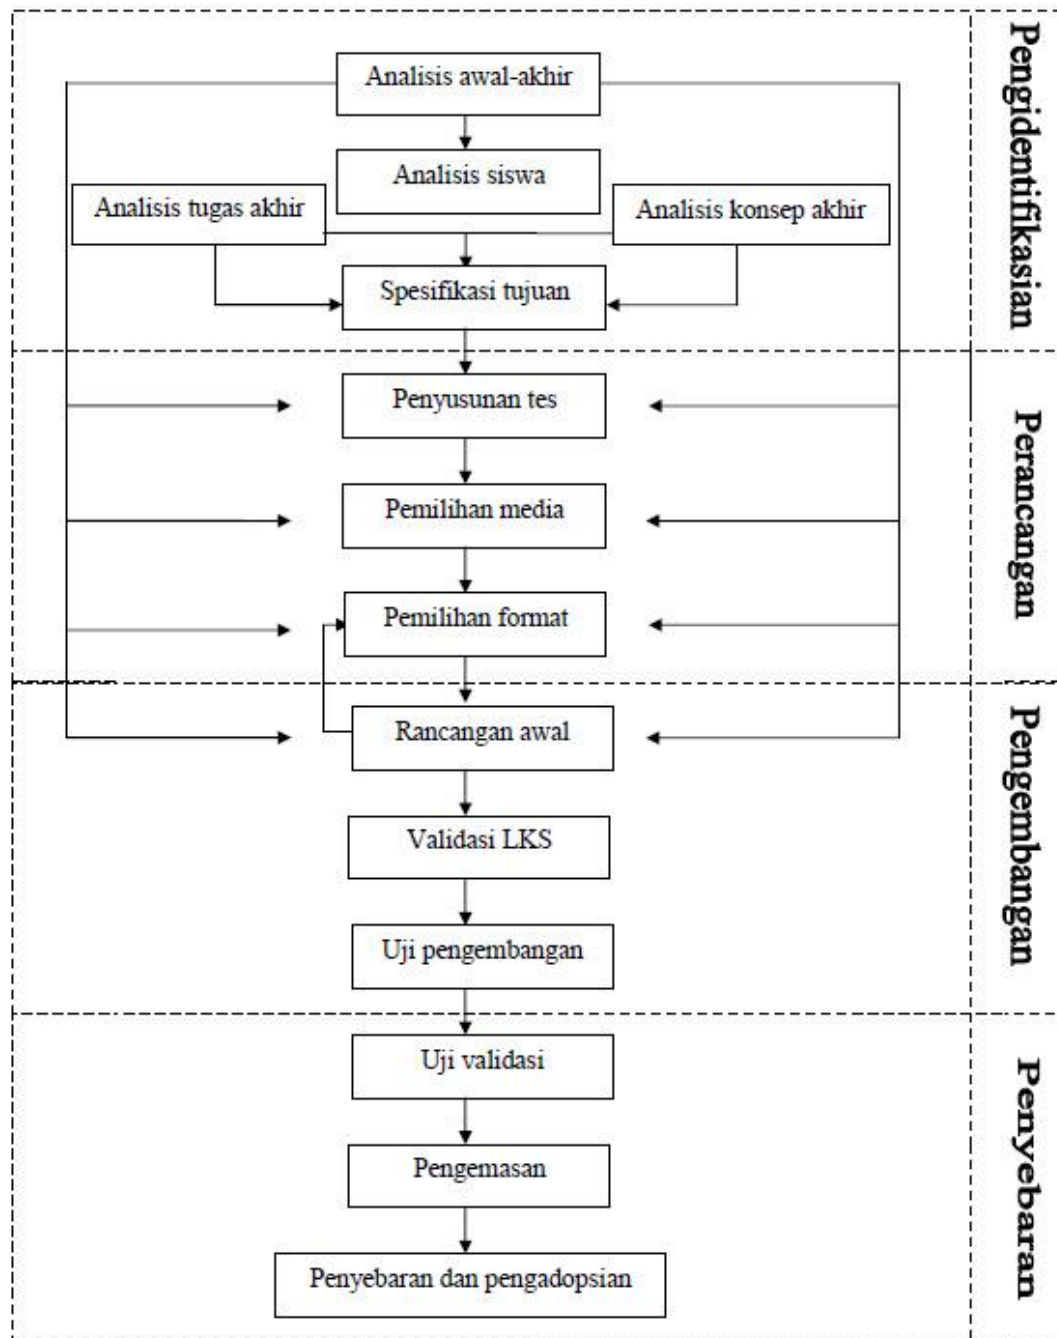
Pengidentifikasian

Analisis awal-akhir

Analisis siswa

Analisis tugas akhir

Analisis konsep akhir

Spesifikasi tujuan

Perancangan

Penyusunan tes

Pemilihan media

Pemilihan format

Pengembangan

Rancangan awal

Validasi LKS

Uji pengembangan

Penyebaran

Uji validasi

Pengemasan

Penyebaran dan pengadopsian